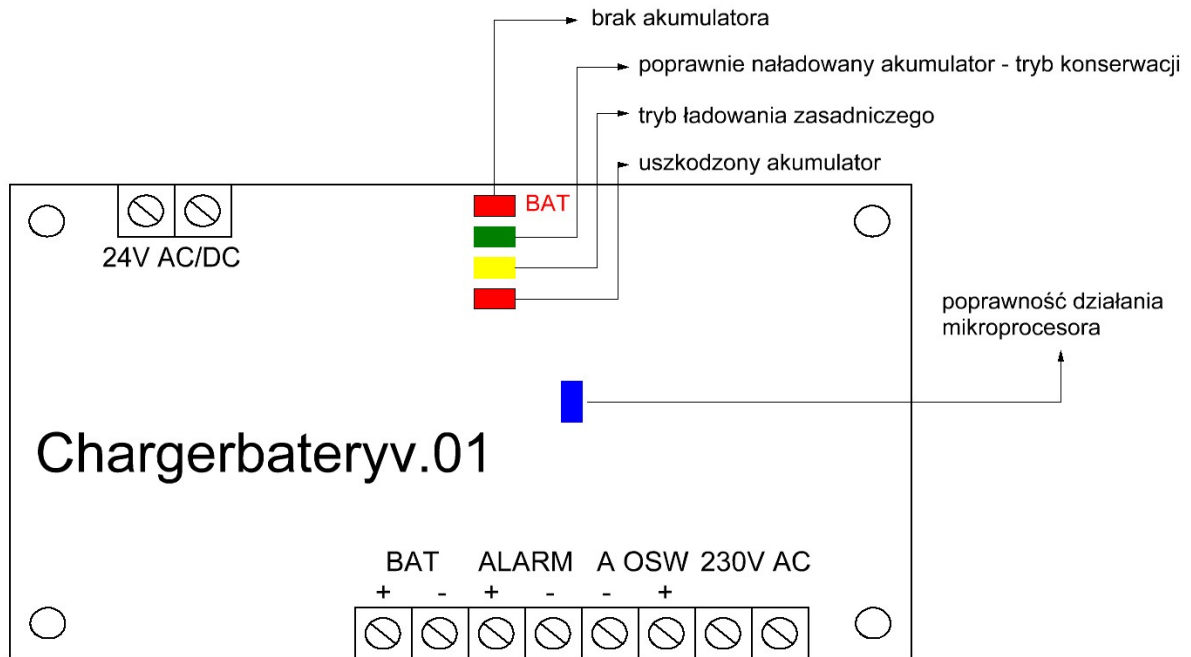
brak akumulatora

poprawnie naładowany akumulator - tryb konserwacji

tryb ładowania zasadniczego

uszkodzony akumulator

BAT

24V AC/DC

poprawność działania mikroprocesora

Chargerbateryv.01

BAT ALARM A OSW 230V AC

+ - + - - +